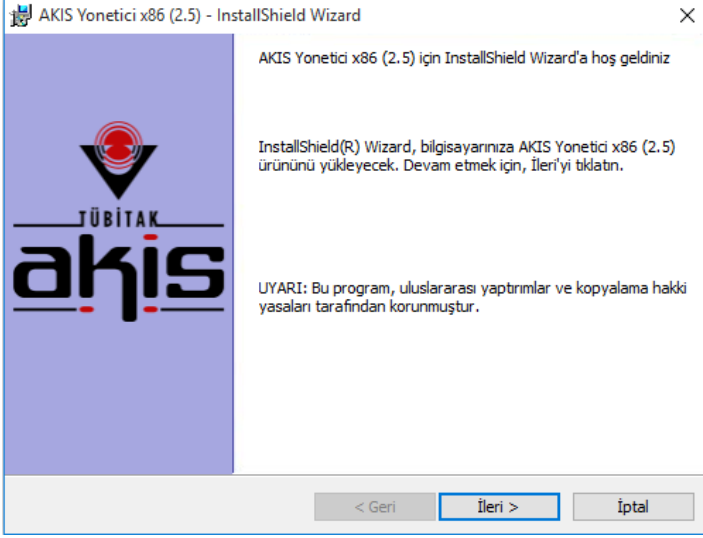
AKIS Yonetici x86 (2.5) - InstallShield Wizard

TÜBİTAK

akis

AKIS Yonetici x86 (2.5) için InstallShield Wizard'a hoş geldiniz

InstallShield(R) Wizard, bilgisayarınıza AKIS Yonetici x86 (2.5) ürününü yükleyecek. Devam etmek için, İleri'yi tıklatın.

UYARI: Bu program, uluslararası yaptırımlar ve kopyalama hakki yasaları tarafından korunmuştur.

< Geri

İleri >

İptal